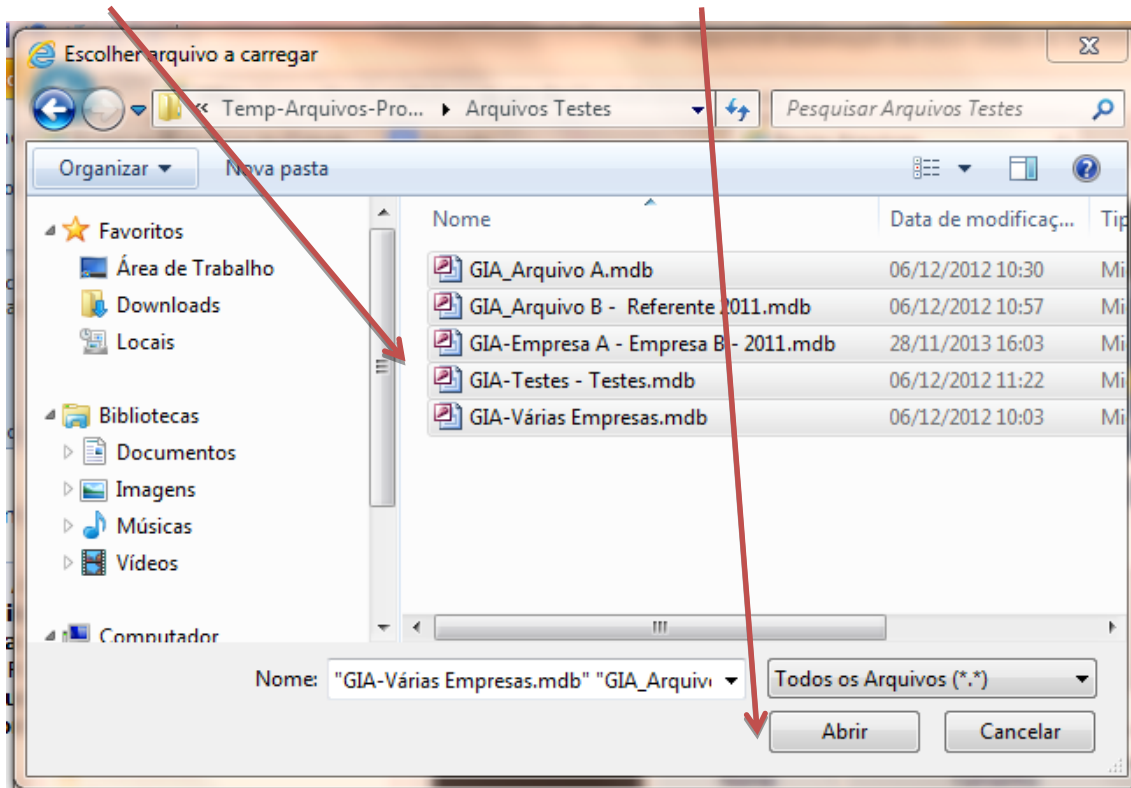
Escolher arquivo a carregar

« Temp-Arquivos-Pro... ▸ Arquivos Testes

Pesquisar Arquivos Testes

Organizar ▾ Nova pasta

Favoritos
Área de Trabalho
Downloads
Locais

Bibliotecas
Documentos
Imagens
Músicas
Vídeos

Computador

| Nome | Data de modificaç... | Tip |
|---|---|---|
| GIA_Arquivo A.mdb | 06/12/2012 10:30 | Mi |
| GIA_Arquivo B - Referente 2011.mdb | 06/12/2012 10:57 | Mi |
| GIA-Empresa A - Empresa B - 2011.mdb | 28/11/2013 16:03 | Mi |
| GIA-Testes - Testes.mdb | 06/12/2012 11:22 | Mi |
| GIA-Várias Empresas.mdb | 06/12/2012 10:03 | Mi |

Nome: "GIA-Várias Empresas.mdb" "GIA_Arquiv

Todos os Arquivos (*.*)

Abrir

Cancelar